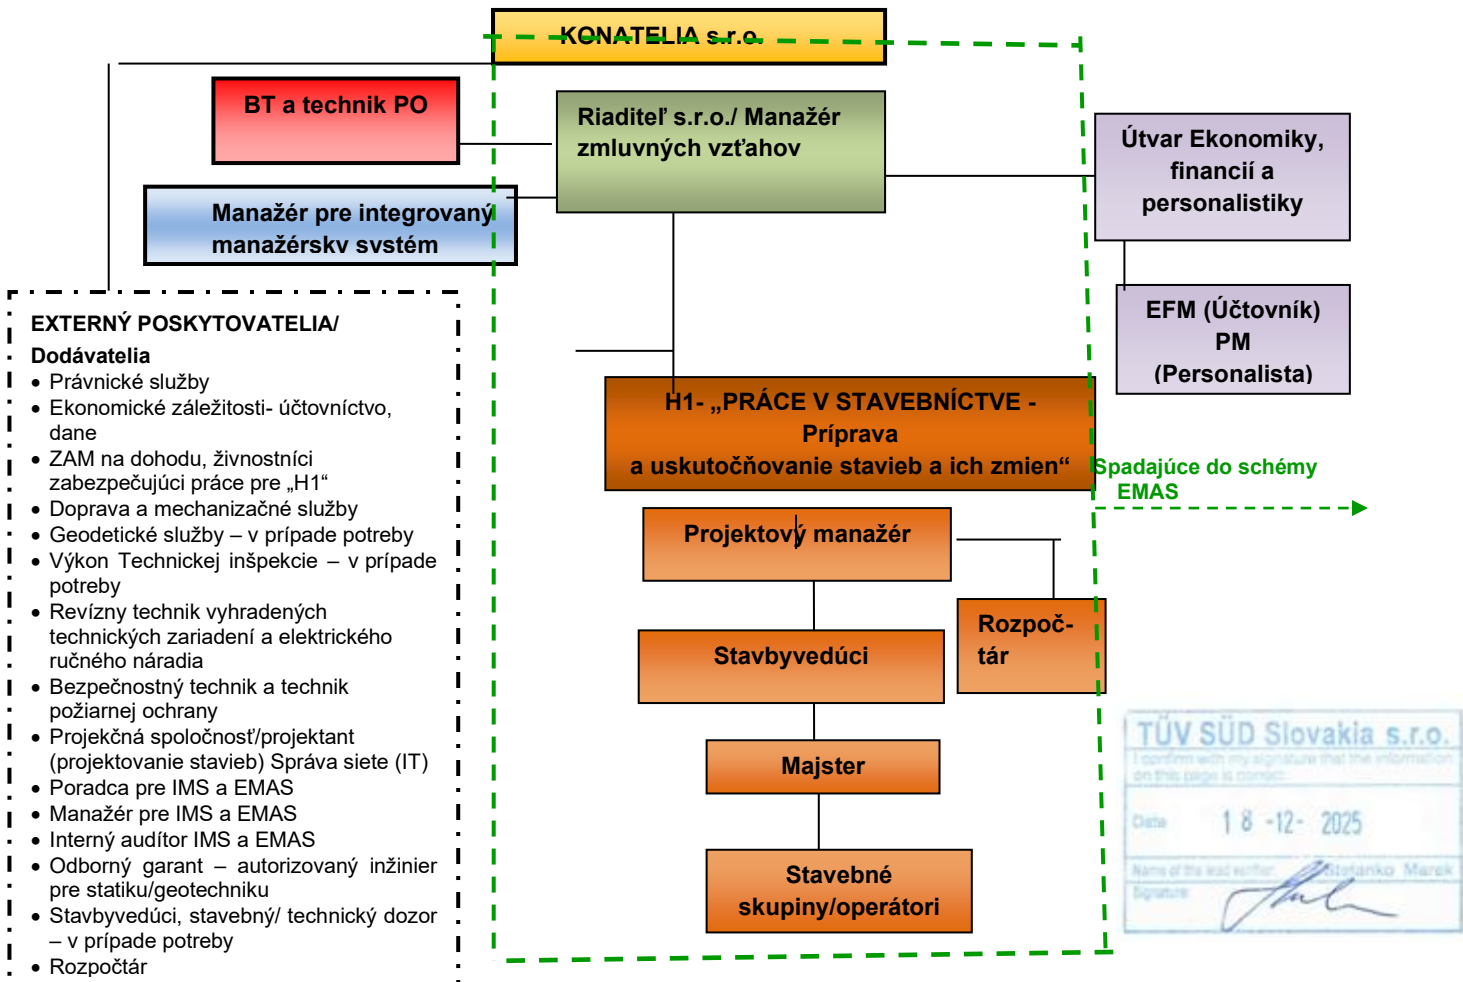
KONATELIA s.r.o.

BT a technik PO

Riaditeľ s.r.o./ Manažér zmluvných vzťahov

Útvar Ekonomiky, financií a personalistiky

Manažér pre integrovaný manažérsky systém

EFM (Účtovník) PM (Personalista)

EXTERNÝ POSKYTOVATELIA/ Dodávatelia
• Právnické služby
• Ekonomické záležitosti- účtovníctvo, dane
• ZAM na dohodu, živnostníci zabezpečujúci práce pre „H1“
• Doprava a mechanizačné služby
• Geodetické služby – v prípade potreby
• Výkon Technickej inšpekcie – v prípade potreby
• Revízny technik vyhradených technických zariadení a elektrického ručného náradia
• Bezpečnostný technik a technik požiarnej ochrany
• Projekčná spoločnosť/projektant (projektovanie stavieb) Správa siete (IT)
• Poradca pre IMS a EMAS
• Manažér pre IMS a EMAS
• Interný audítor IMS a EMAS
• Odborný garant – autorizovaný inžinier pre statiku/geotechniku
• Stavbyvedúci, stavebný/ technický dozor – v prípade potreby
• Rozpočtár

H1- „PRÁCE V STAVEBNÍCTVE - Príprava a uskutočňovanie stavieb a ich zmien“

Spadajúce do schémy EMAS

Projektový manažér

Rozpoč-tár

Stavbyvedúci

Majster

Stavebné skupiny/operátori

TÜV SÜD Slovakia s.r.o.
I confirm with my signature that the information on this page is correct.
Date 18-12-2025
Name of the lead verifier: Štefanko Marek
Signature